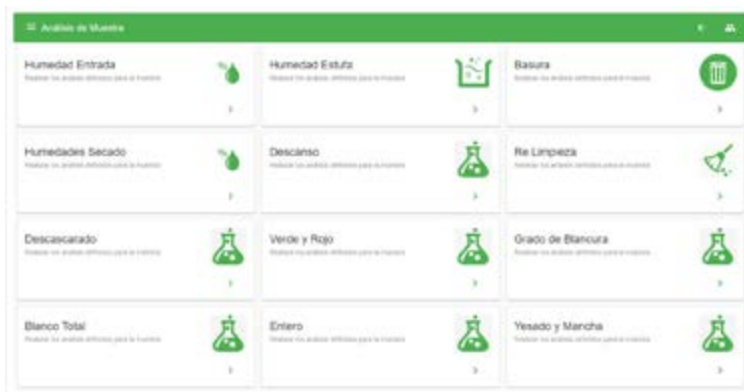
Análisis de Muestra

Humedad Entrada
Realizar los análisis definidos para la muestra

Humedad Estufa
Realizar los análisis definidos para la muestra

Basura
Realizar los análisis definidos para la muestra

Humedades Secado
Realizar los análisis definidos para la muestra

Descanso
Realizar los análisis definidos para la muestra

Re Limpieza
Realizar los análisis definidos para la muestra

Descascarado
Realizar los análisis definidos para la muestra

Verde y Rojo
Realizar los análisis definidos para la muestra

Grado de Blancura
Realizar los análisis definidos para la muestra

Blanco Total
Realizar los análisis definidos para la muestra

Entero
Realizar los análisis definidos para la muestra

Yesado y Mancha
Realizar los análisis definidos para la muestra